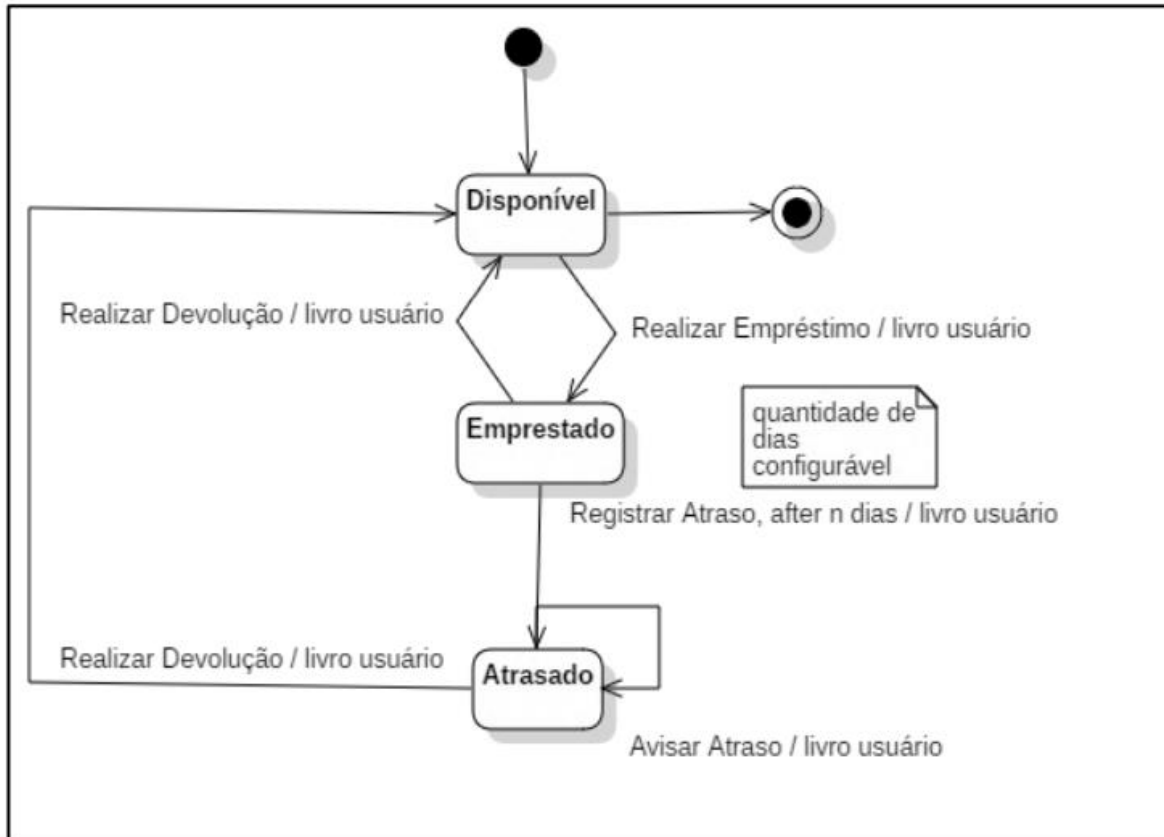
Disponível

Realizar Devolução / livro usuário

Realizar Empréstimo / livro usuário

Emprestado

quantidade de dias configurável

Registrar Atraso, after n dias / livro usuário

Realizar Devolução / livro usuário

Atrasado

Avisar Atraso / livro usuário